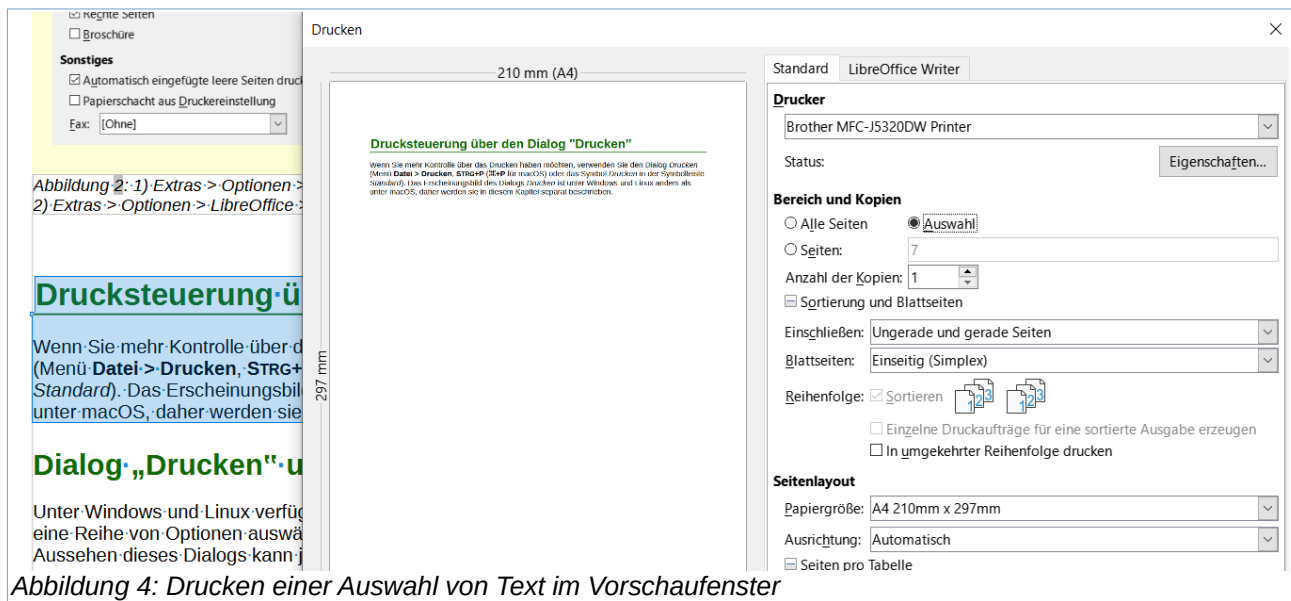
☑ Rechte Seiten
☐ Broschüre
Sonstiges
☑ Automatisch eingefügte leere Seiten druck
☐ Papierschacht aus Druckereinstellung
Fax: [Ohne]

Abbildung 2: 1) Extras > Optionen >
2) Extras > Optionen > LibreOffice >

Drucksteuerung ü

Wenn Sie mehr Kontrolle über d (Menü Datei > Drucken, STRG+ Standard). Das Erscheinungsbil unter macOS, daher werden sie

Dialog „Drucken" u

Unter Windows und Linux verfüg eine Reihe von Optionen auswä Aussehen dieses Dialogs kann j

Drucken

210 mm (A4)

297 mm

Drucksteuerung über den Dialog "Drucken"

Wenn Sie mehr Kontrolle über das Drucken haben möchten, verwenden Sie den Dialog Drucken (Menü Datei > Drucken, STRG+P (⌘+P für macOS) oder das Symbol Drucken in der Symbolleiste Standard). Das Erscheinungsbild des Dialogs Drucken ist unter Windows und Linux anders als unter macOS, daher werden sie in diesem Kapitel separat beschrieben.

Standard | LibreOffice Writer

Drucker
Brother MFC-J5320DW Printer
Status:
Eigenschaften...

Bereich und Kopien
○ Alle Seiten ◉ Auswahl
○ Seiten: 7
Anzahl der Kopien: 1
⊟ Sortierung und Blattseiten
Einschließen: Ungerade und gerade Seiten
Blattseiten: Einseitig (Simplex)
Reihenfolge: ☑ Sortieren
☐ Einzelne Druckaufträge für eine sortierte Ausgabe erzeugen
☐ In umgekehrter Reihenfolge drucken

Seitenlayout
Papiergröße: A4 210mm x 297mm
Ausrichtung: Automatisch
⊟ Seiten pro Tabelle

Abbildung 4: Drucken einer Auswahl von Text im Vorschaufenster